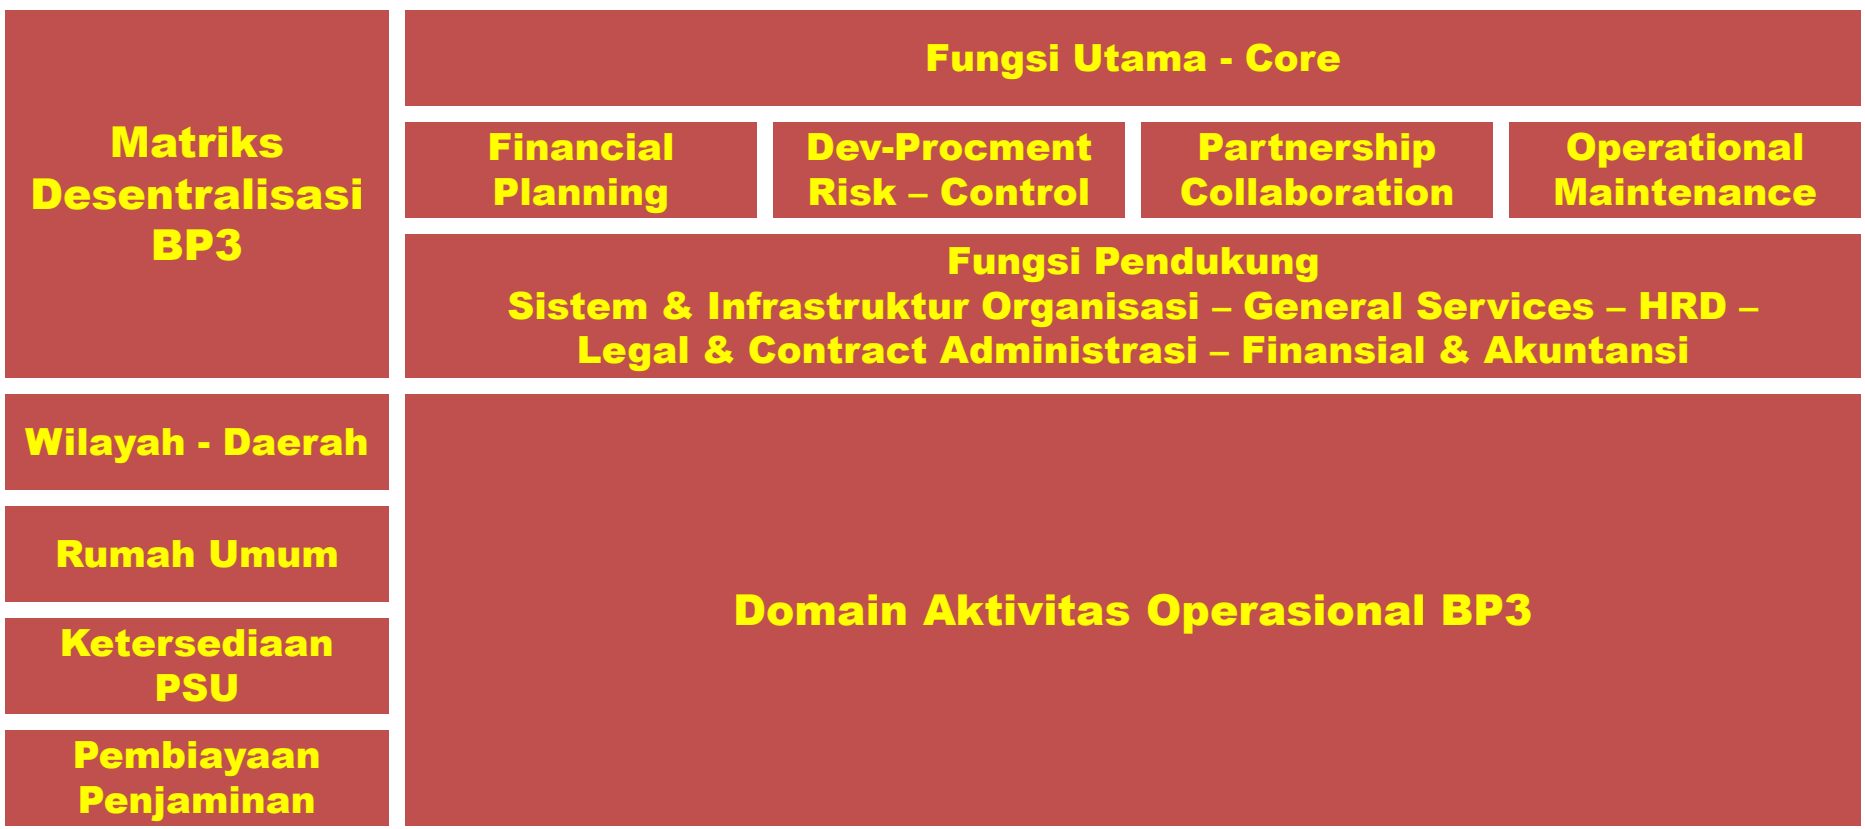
Matriks Desentralisasi BP3

Fungsi Utama - Core

Financial Planning

Dev-Procment Risk – Control

Partnership Collaboration

Operational Maintenance

Fungsi Pendukung
Sistem & Infrastruktur Organisasi – General Services – HRD – Legal & Contract Administrasi – Finansial & Akuntansi

Wilayah - Daerah

Rumah Umum

Ketersediaan PSU

Pembiayaan Penjaminan

Domain Aktivitas Operasional BP3